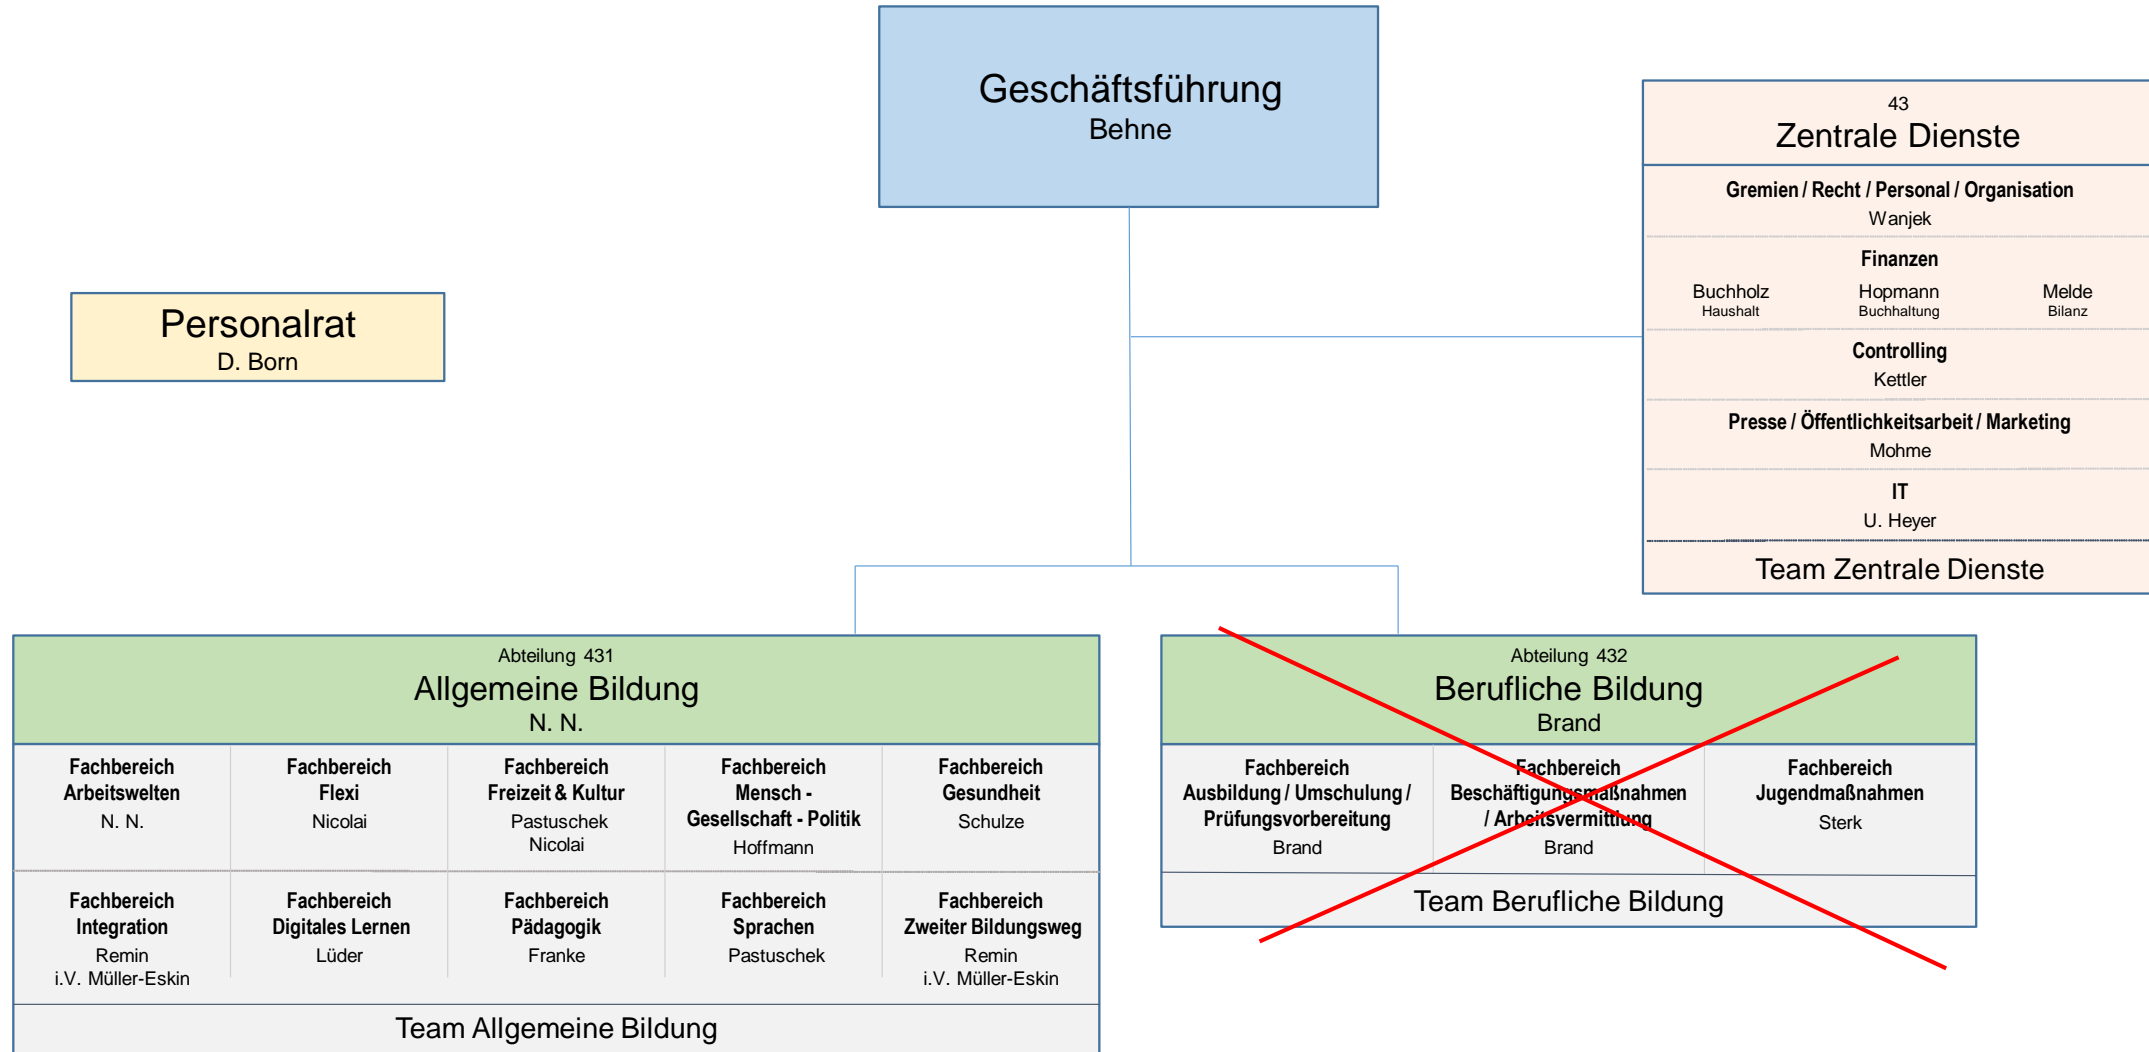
Geschäftsführung
Behne

Personalrat
D. Born

43
Zentrale Dienste

Gremien / Recht / Personal / Organisation
Wanjek

Finanzen
Buchholz
Haushalt
Hopmann
Buchhaltung
Melde
Bilanz

Controlling
Kettler

Presse / Öffentlichkeitsarbeit / Marketing
Mohme

IT
U. Heyer

Team Zentrale Dienste

Abteilung 431
Allgemeine Bildung
N. N.

| Fachbereich Arbeitswelten N. N. | Fachbereich Flexi Nicolai | Fachbereich Freizeit & Kultur Pastuschek Nicolai | Fachbereich Mensch - Gesellschaft - Politik Hoffmann | Fachbereich Gesundheit Schulze |
|---|---|---|---|---|
| Fachbereich Integration Remin i.V. Müller-Eskin | Fachbereich Digitales Lernen Lüder | Fachbereich Pädagogik Franke | Fachbereich Sprachen Pastuschek | Fachbereich Zweiter Bildungsweg Remin i.V. Müller-Eskin |

Team Allgemeine Bildung

Abteilung 432
Berufliche Bildung
Brand

| Fachbereich Ausbildung / Umschulung / Prüfungsvorbereitung Brand | Fachbereich Beschäftigungsmaßnahmen / Arbeitsvermittlung Brand | Fachbereich Jugendmaßnahmen Sterk |
|---|---|---|

Team Berufliche Bildung